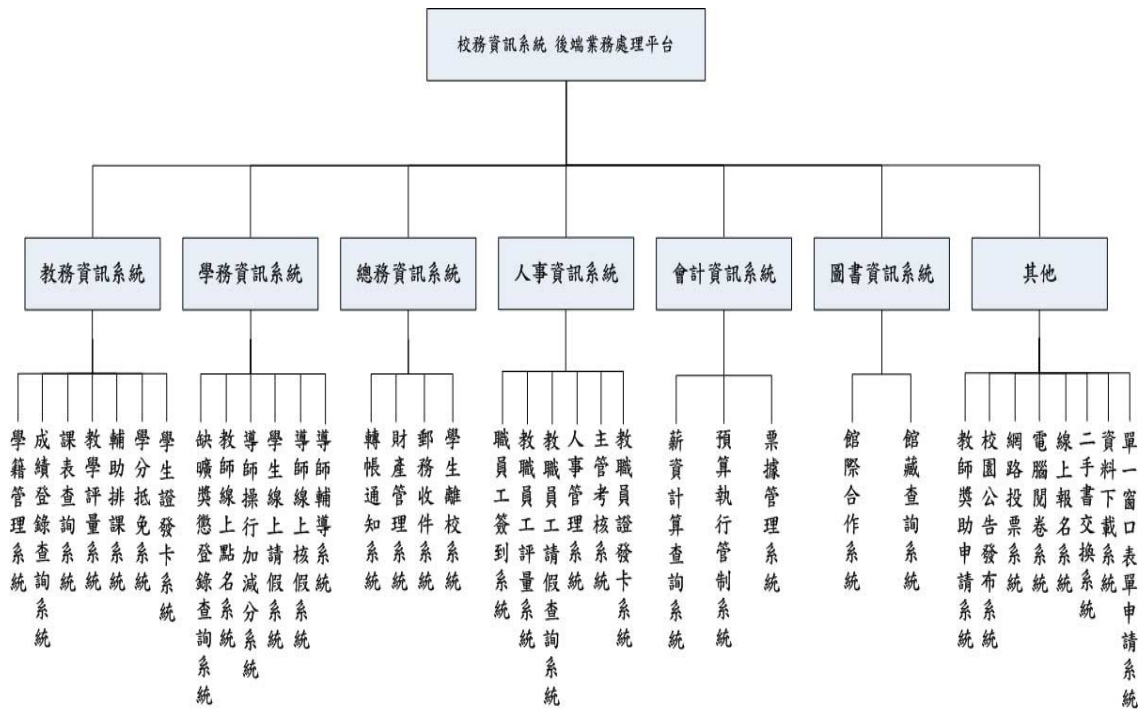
校務資訊系統 後端業務處理平台

教務資訊系統

學籍管理系統
成績登錄查詢系統
課表查詢系統
教學評量系統
輔助排課系統
學分抵免系統
學生證發卡系統

學務資訊系統

缺曠獎懲登錄查詢系統
教師線上點名系統
導師操行加減分系統
學生線上請假系統
導師線上核假系統
導師輔導系統

總務資訊系統

轉帳通知系統
財產管理系統
郵務收件系統
學生離校系統

人事資訊系統

職員工簽到系統
教職員工評量系統
教職員工請假查詢系統
人事管理系統
主管考核系統
教職員證發卡系統

會計資訊系統

薪資計算查詢系統
預算執行管制系統
票據管理系統

圖書資訊系統

館際合作系統
館藏查詢系統

其他

教師獎助申請系統
校園公告發布系統
網路投票系統
電腦閱卷系統
線上報名系統
二手書交換系統
資料下載系統
單一窗口表單申請系統